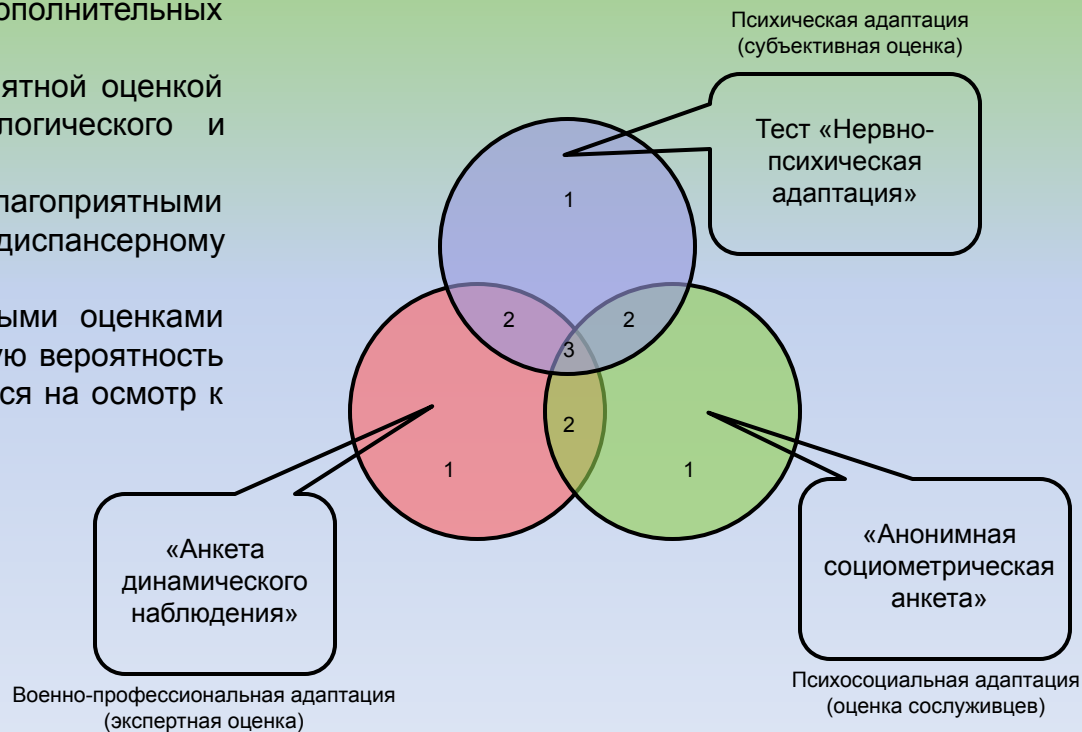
дополнительных

...ятной оценкой ...логического и

...лагоприятными ...диспансерному

...ыми оценками ...ую вероятность ...ся на осмотр к

Психическая адаптация (субъективная оценка)

Тест «Нервно-психическая адаптация»

1

2

2

3

2

1

1

«Анкета динамического наблюдения»

«Анонимная социометрическая анкета»

Военно-профессиональная адаптация (экспертная оценка)

Психосоциальная адаптация (оценка сослуживцев)